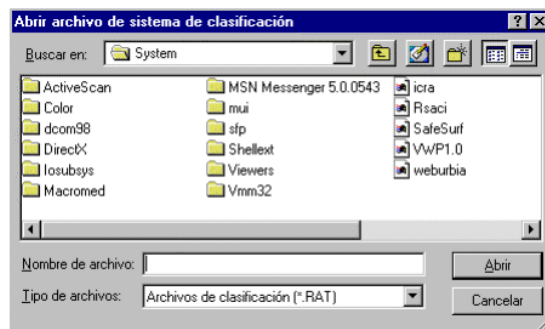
Abrir archivo de sistema de clasificación

? X

Buscar en: System

ActiveScan
Color
dcom98
DirectX
Iosubsys
Macromed

MSN Messenger 5.0.0543
mui
sfp
Shellext
Viewers
Vmm32

icra
Rsaci
SafeSurf
VWP1.0
weburbia

Nombre de archivo:

Abrir

Tipo de archivos: Archivos de clasificación (*.RAT)

Cancelar